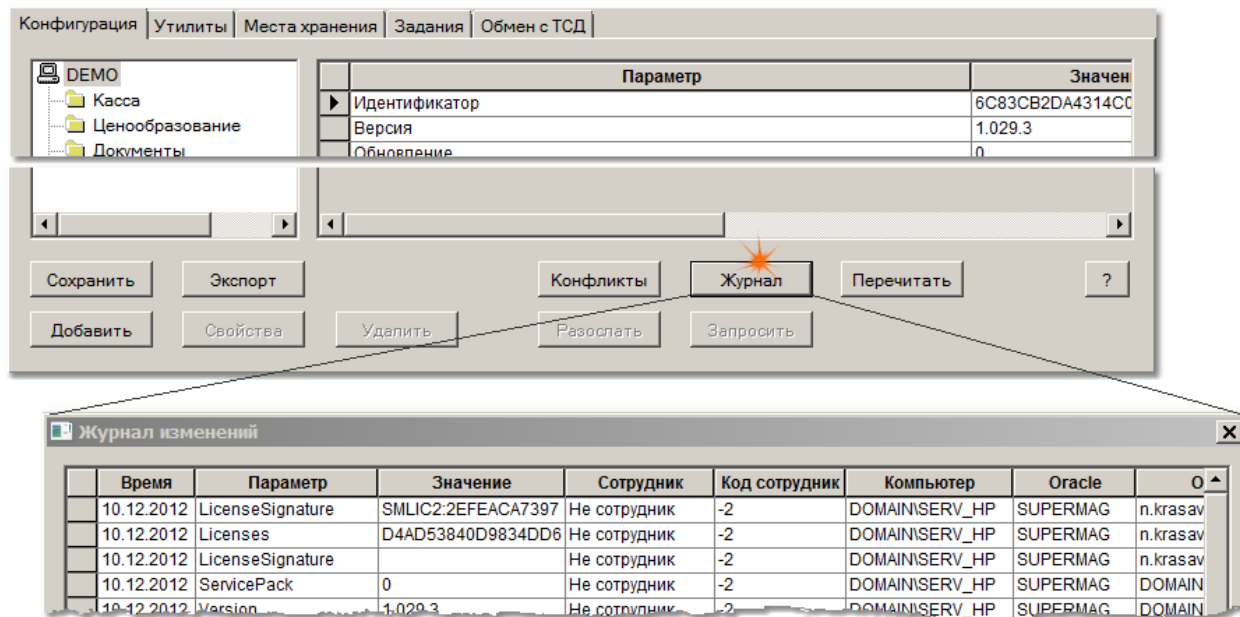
Конфигурация | Утилиты | Места хранения | Задания | Обмен с ТСД

DEMO
Касса
Ценообразование
Документы

| Параметр | Значен |
|---|---|
| Идентификатор | 6C83CB2DA4314C0 |
| Версия | 1.029.3 |
| Обновление | 0 |

Сохранить
Экспорт
Конфликты
Журнал
Перечитать
?
Добавить
Свойства
Удалить
Разослать
Запросить

Журнал изменений

| | Время | Параметр | Значение | Сотрудник | Код сотрудник | Компьютер | Oracle | O |
|---|---|---|---|---|---|---|---|---|
| | 10.12.2012 | LicenseSignature | SMLIC2:2EFEACA7397 | Не сотрудник | -2 | DOMAIN\SERV_HP | SUPERMAG | n.krasav |
| | 10.12.2012 | Licenses | D4AD53840D9834DD6 | Не сотрудник | -2 | DOMAIN\SERV_HP | SUPERMAG | n.krasav |
| | 10.12.2012 | LicenseSignature | | Не сотрудник | -2 | DOMAIN\SERV_HP | SUPERMAG | n.krasav |
| | 10.12.2012 | ServicePack | 0 | Не сотрудник | -2 | DOMAIN\SERV_HP | SUPERMAG | DOMAIN |
| | 10.12.2012 | Version | 1.029.3 | Не сотрудник | -2 | DOMAIN\SERV_HP | SUPERMAG | DOMAIN |